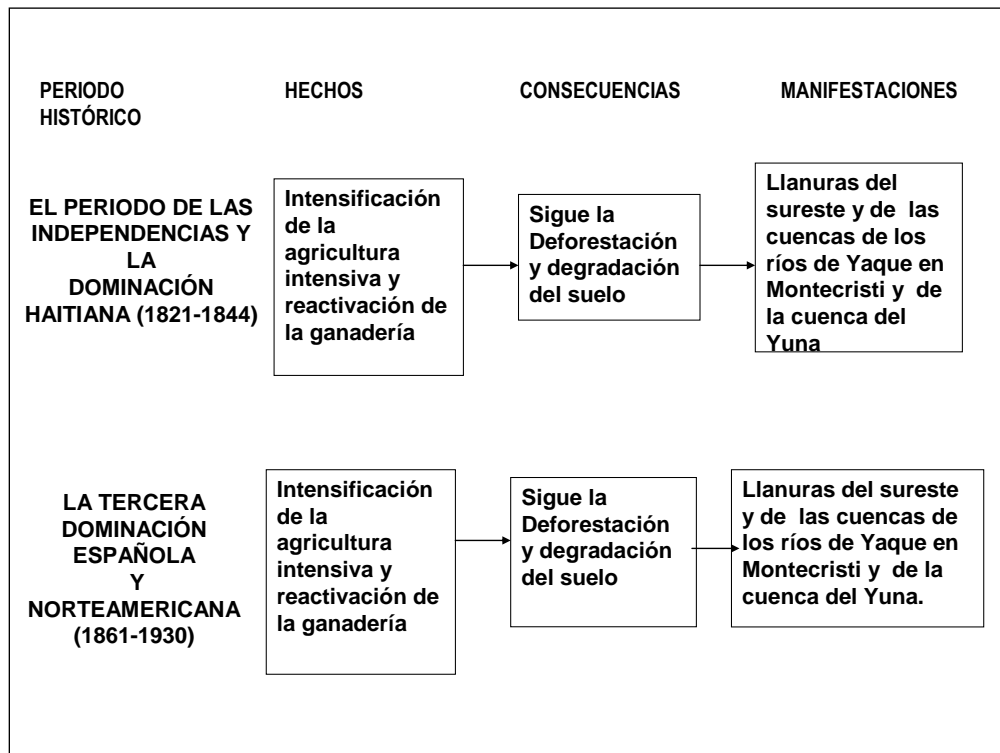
PERIODO HISTÓRICO

HECHOS

CONSECUENCIAS

MANIFESTACIONES

EL PERIODO DE LAS INDEPENDENCIAS Y LA DOMINACIÓN HAITIANA (1821-1844)

Intensificación de la agricultura intensiva y reactivación de la ganadería

Sigue la Deforestación y degradación del suelo

Llanuras del sureste y de las cuencas de los ríos de Yaque en Montecristi y de la cuenca del Yuna

LA TERCERA DOMINACIÓN ESPAÑOLA Y NORTEAMERICANA (1861-1930)

Intensificación de la agricultura intensiva y reactivación de la ganadería

Sigue la Deforestación y degradación del suelo

Llanuras del sureste y de las cuencas de los ríos de Yaque en Montecristi y de la cuenca del Yuna.